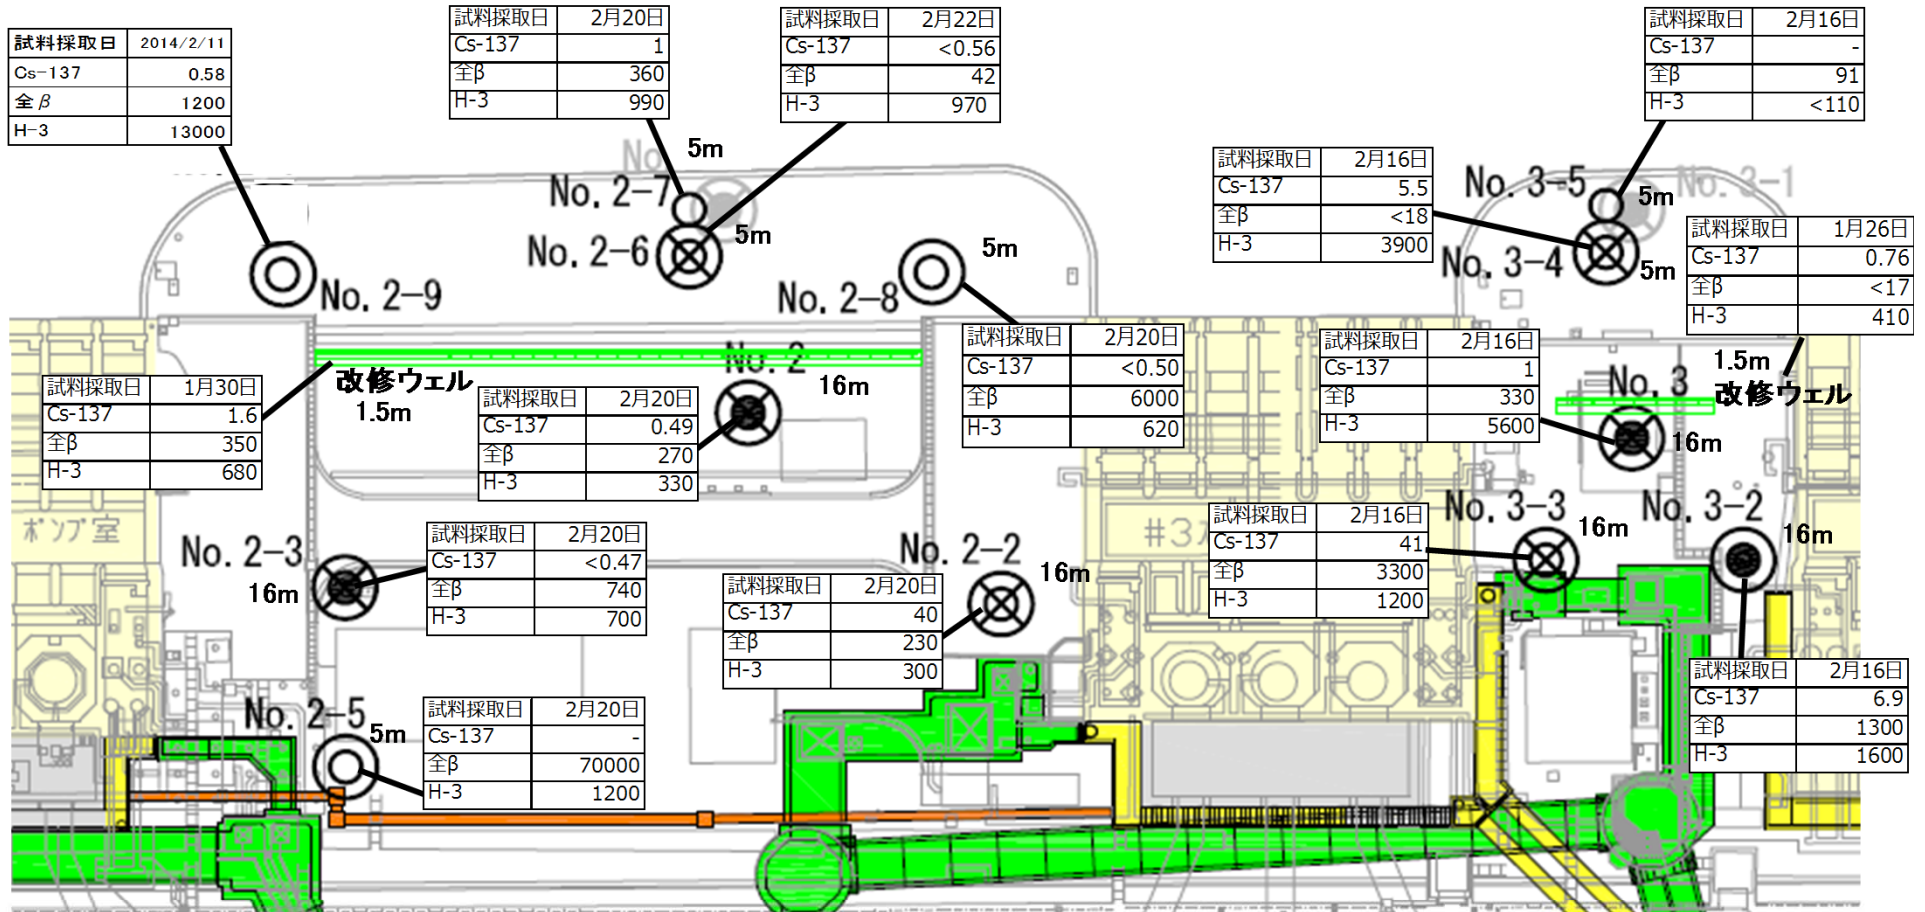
| 試料採取日 | 2014/2/11 |
|---|---|
| Cs-137 | 0.58 |
| 全β | 1200 |
| H-3 | 13000 |

| 試料採取日 | 2月20日 |
|---|---|
| Cs-137 | 1 |
| 全β | 360 |
| H-3 | 990 |

| 試料採取日 | 2月22日 |
|---|---|
| Cs-137 | <0.56 |
| 全β | 42 |
| H-3 | 970 |

| 試料採取日 | 2月16日 |
|---|---|
| Cs-137 | - |
| 全β | 91 |
| H-3 | <110 |

5m
No. 2-7
No. 2-6
5m
No. 2-9
No. 2-8
5m

| 試料採取日 | 2月16日 |
|---|---|
| Cs-137 | 5.5 |
| 全β | <18 |
| H-3 | 3900 |

No. 3-5
5m
No. 3-1
No. 3-4
5m

| 試料採取日 | 1月26日 |
|---|---|
| Cs-137 | 0.76 |
| 全β | <17 |
| H-3 | 410 |

| 試料採取日 | 1月30日 |
|---|---|
| Cs-137 | 1.6 |
| 全β | 350 |
| H-3 | 680 |

改修ウェル
1.5m
No. 2
16m

| 試料採取日 | 2月20日 |
|---|---|
| Cs-137 | 0.49 |
| 全β | 270 |
| H-3 | 330 |

| 試料採取日 | 2月20日 |
|---|---|
| Cs-137 | <0.50 |
| 全β | 6000 |
| H-3 | 620 |

| 試料採取日 | 2月16日 |
|---|---|
| Cs-137 | 1 |
| 全β | 330 |
| H-3 | 5600 |

1.5m
改修ウェル
No. 3
16m

ポンプ室
No. 2-3
16m

| 試料採取日 | 2月20日 |
|---|---|
| Cs-137 | <0.47 |
| 全β | 740 |
| H-3 | 700 |

No. 2-2
16m

| 試料採取日 | 2月20日 |
|---|---|
| Cs-137 | 40 |
| 全β | 230 |
| H-3 | 300 |

#3

| 試料採取日 | 2月16日 |
|---|---|
| Cs-137 | 41 |
| 全β | 3300 |
| H-3 | 1200 |

No. 3-3
16m
No. 3-2
16m

No. 2-5
5m

| 試料採取日 | 2月20日 |
|---|---|
| Cs-137 | - |
| 全β | 70000 |
| H-3 | 1200 |

| 試料採取日 | 2月16日 |
|---|---|
| Cs-137 | 6.9 |
| 全β | 1300 |
| H-3 | 1600 |